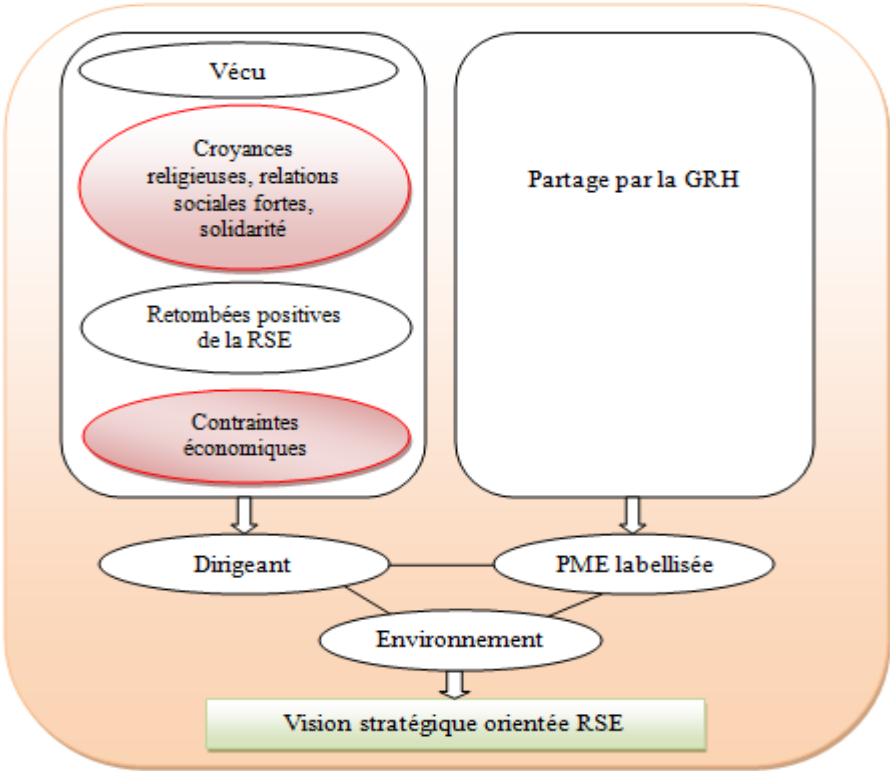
Vécu

Croyances religieuses, relations sociales fortes, solidarité

Retombées positives de la RSE

Contraintes économiques

Partage par la GRH

Dirigeant

PME labellisée

Environnement

Vision stratégique orientée RSE